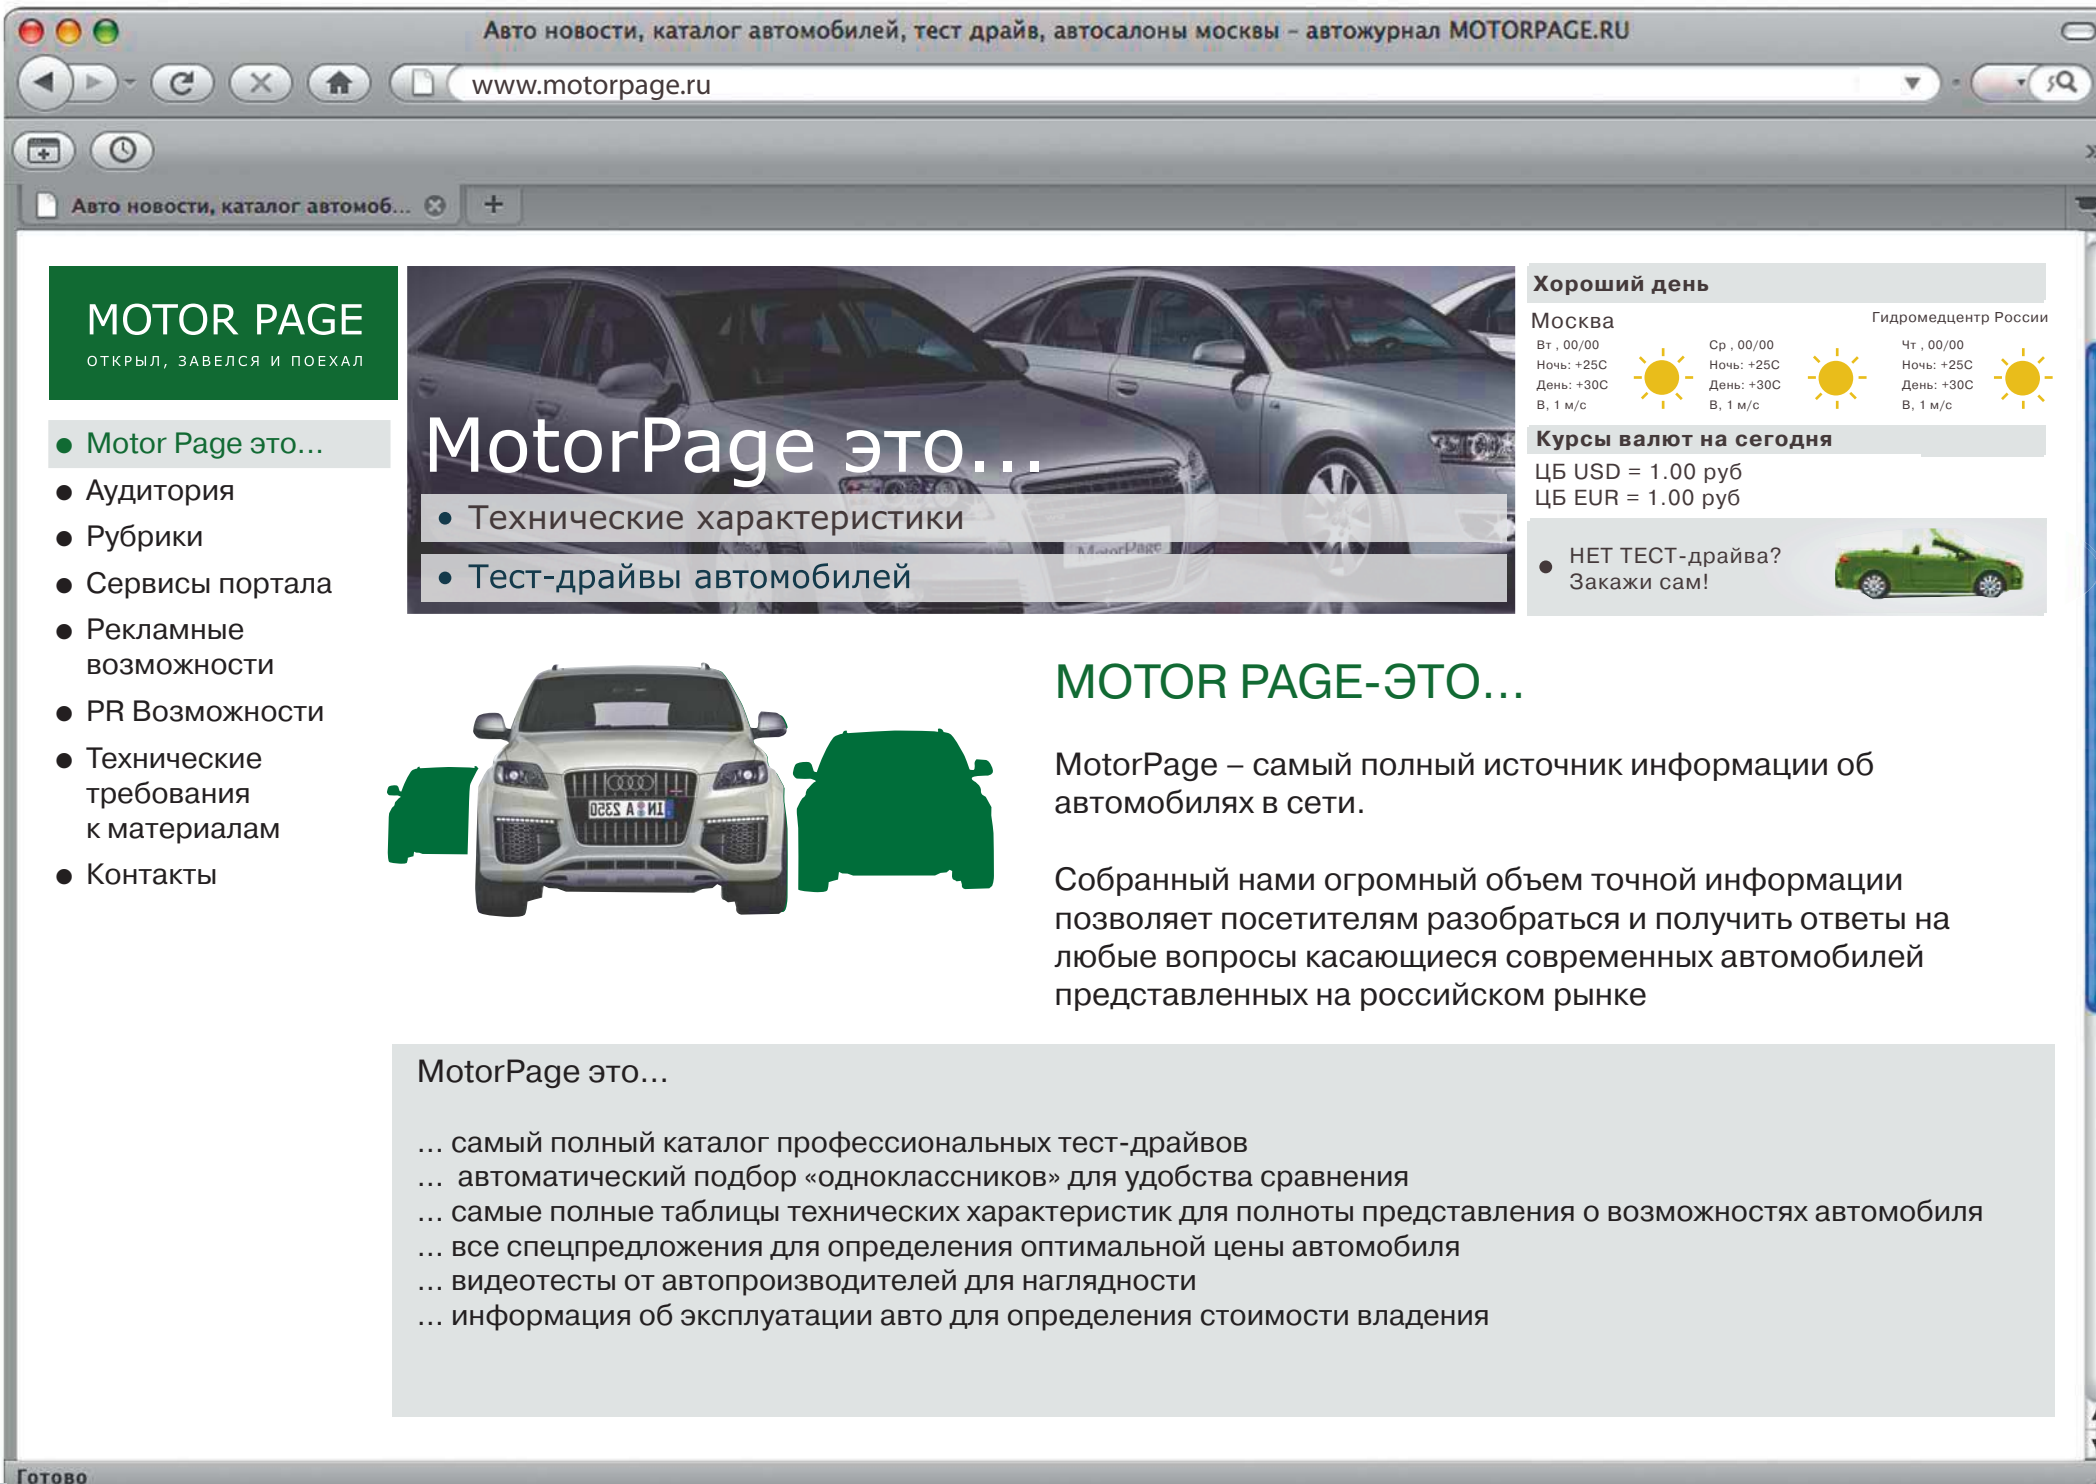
Авто новости, каталог автомобилей, тест драйв, автосалоны москвы - автожурнал MOTORPAGE.RU

www.motorpage.ru

Авто новости, каталог автомоб...

MOTOR PAGE
ОТКРЫЛ, ЗАВЕЛСЯ И ПОЕХАЛ

● Motor Page это...
● Аудитория
● Рубрики
● Сервисы портала
● Рекламные возможности
● PR Возможности
● Технические требования к материалам
● Контакты

MotorPage это...
● Технические характеристики
● Тест-драйвы автомобилей

Хороший день
Москва
Гидромедцентр России

Вт , 00/00
Ночь: +25С
День: +30С
В, 1 м/с

Ср , 00/00
Ночь: +25С
День: +30С
В, 1 м/с

Чт , 00/00
Ночь: +25С
День: +30С
В, 1 м/с

Курсы валют на сегодня
ЦБ USD = 1.00 руб
ЦБ EUR = 1.00 руб

● НЕТ ТЕСТ-драйва? Закажи сам!

MOTOR PAGE-ЭТО...

MotorPage – самый полный источник информации об автомобилях в сети.

Собранный нами огромный объем точной информации позволяет посетителям разобраться и получить ответы на любые вопросы касающиеся современных автомобилей представленных на российском рынке

MotorPage это...

... самый полный каталог профессиональных тест-драйвов
... автоматический подбор «одноклассников» для удобства сравнения
... самые полные таблицы технических характеристик для полноты представления о возможностях автомобиля
... все спецпредложения для определения оптимальной цены автомобиля
... видеотесты от автопроизводителей для наглядности
... информация об эксплуатации авто для определения стоимости владения

Готово